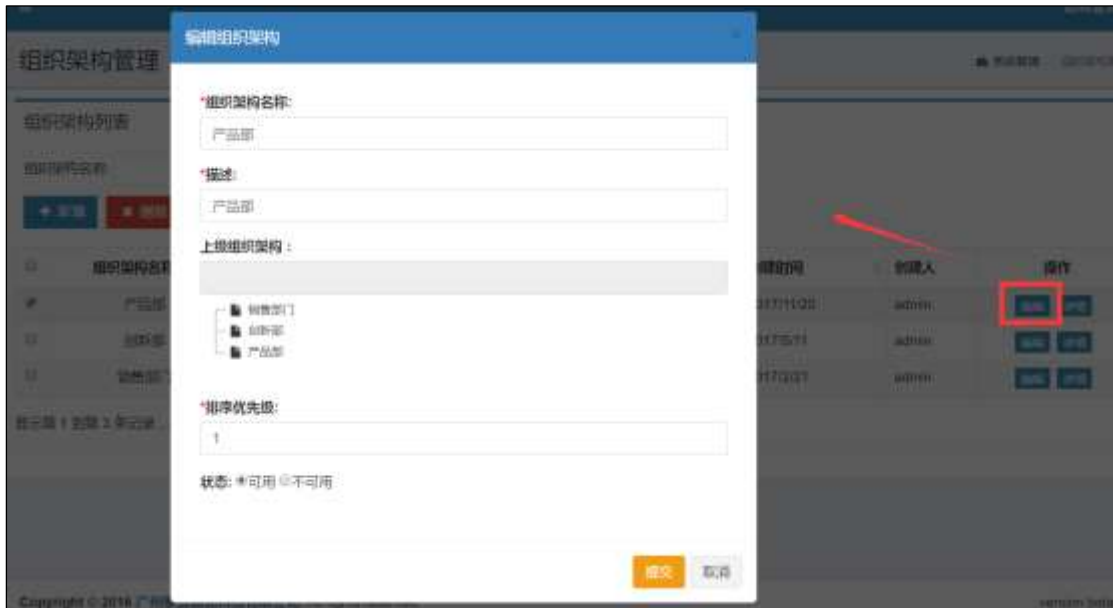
编辑组织架构

*组织架构名称:
产品部

*描述:
产品部

上级组织架构：

销售部门
创新部
产品部

*排序优先级:
1

状态: 可用 不可用

提交 取消

组织架构管理

组织架构列表

组织架构名称

+ 新增 × 删除

| | 组织架构名称 | 创建时间 | 创建人 | 操作 |
|---|---|---|---|---|
| | 产品部 | 2017/11/20 | admin | 编辑 评价 |
| | 创新部 | 2017/5/11 | admin | 编辑 评价 |
| | 销售部门 | 2017/2/21 | admin | 编辑 评价 |

显示第 1 到第 3 条记录

Copyright © 2016 广州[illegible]